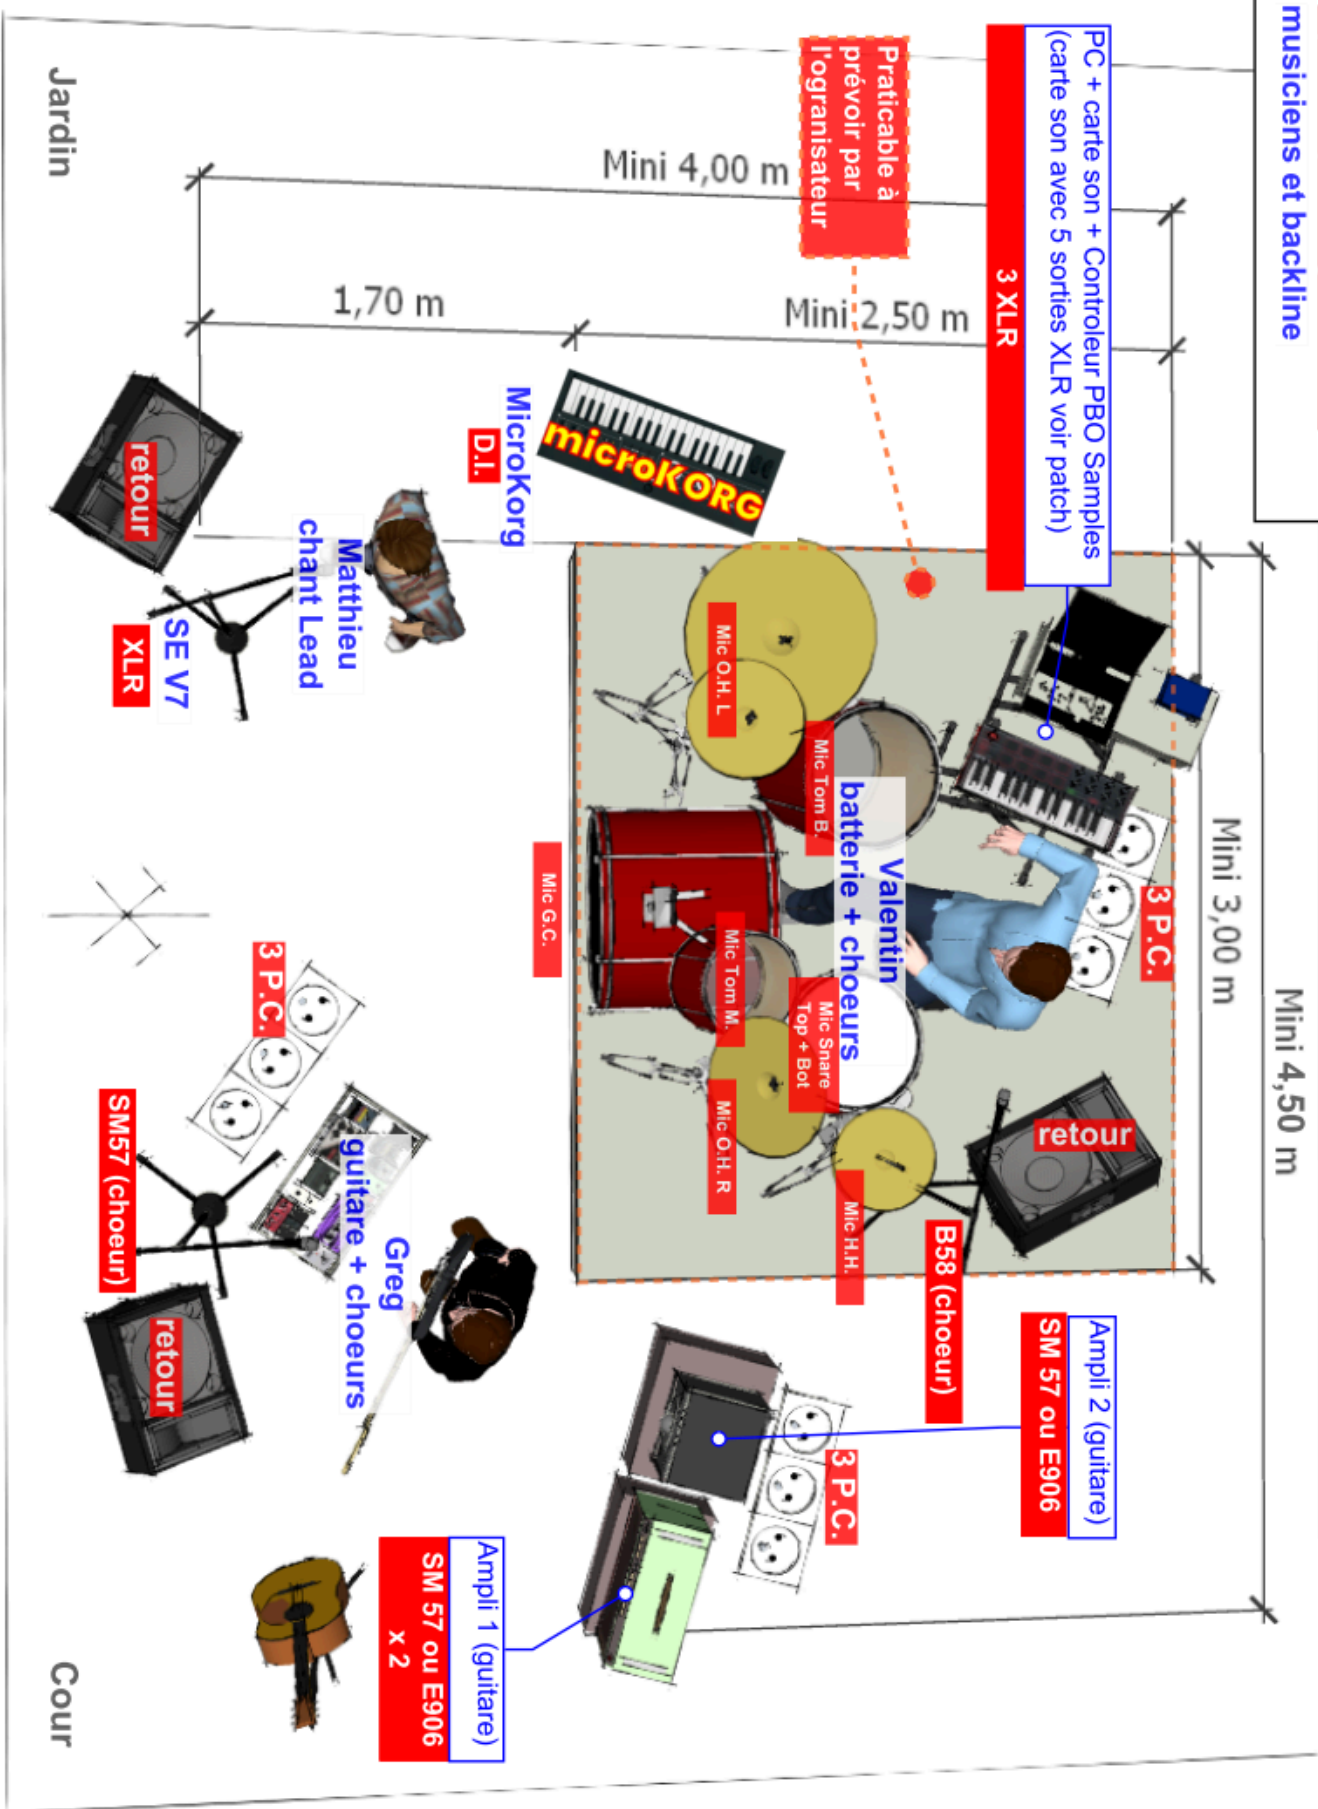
musiciens et backline

PC + carte son + Controleur PBO Samples (carte son avec 5 sorties XLR voir patch)

3 XLR

Praticable à prévoir par l'ograinisateur

Mini 4,00 m

Mini 2,50 m

1,70 m

Jardin

MicroKorg
D.I.

microKORG

retour

Matthieu
chant Lead

SE V7
XLR

Mic O.H. L

Mic Tom B.

Valentin
batterie + choeurs

Mic G.C.

Mic Tom M.

Mic Snare Top + Bot

Mic O.H. R

Mic H.H.

3 P.C.

Mini 3,00 m

Mini 4,50 m

retour

B58 (choeur)

3 P.C.

SM57 (choeur)

Greg
guitare + choeurs

retour

Ampli 2 (guitare)
SM 57 ou E906

3 P.C.

Ampli 1 (guitare)
SM 57 ou E906 x 2

Cour